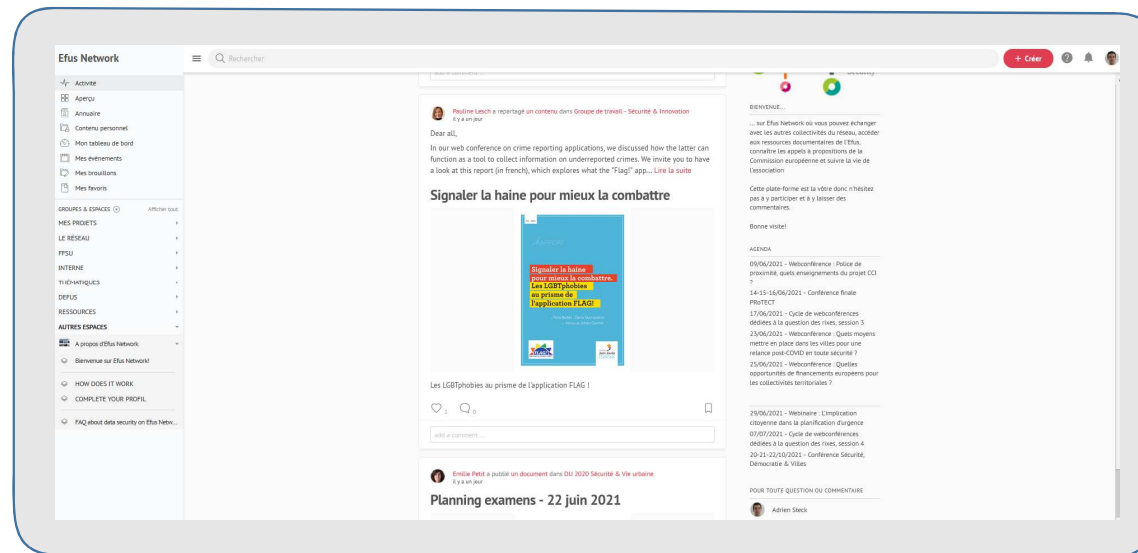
Efus Network

Rechercher

+ Créer

Activité
Aperçu
Annuaire
Contenu personnel
Mon tableau de bord
Mes événements
Mes brouillons
Mes favoris

GROUPES & ESPACES Afficher tout
MES PROJETS
LE RÉSEAU
FFSU
INTERNE
THÉMATIQUES
DEFUS
RESSOURCES
AUTRES ESPACES
A propos d'Efus Network
Bienvenue sur Efus Network!
HOW DOES IT WORK
COMPLETE YOUR PROFIL
FAQ about data security on Efus Netw...

Pauline Lesch a repartagé un contenu dans Groupe de travail - Sécurité & Innovation
il y a un jour

Dear all,

In our web conference on crime reporting applications, we discussed how the latter can function as a tool to collect information on underreported crimes. We invite you to have a look at this report (in french), which explores what the "Flag!" app... Lire la suite

Signaler la haine pour mieux la combattre

Signaler la haine pour mieux la combattre. Les LGBTphobies au prisme de l'application FLAG!

Les LGBTphobies au prisme de l'application FLAG !

1 0

add a comment...

Emilie Petit a publié un document dans DU 2020 Sécurité & Vie urbaine
il y a un jour

Planning examens - 22 juin 2021

BIENVENUE...

... sur Efus Network où vous pouvez échanger avec les autres collectivités du réseau, accéder aux ressources documentaires de l'Efus, connaître les appels à propositions de la Commission européenne et suivre la vie de l'association

Cette plate-forme est la vôtre donc n'hésitez pas à y participer et à y laisser des commentaires.

Bonne visite!

AGENDA

09/06/2021 - Webconférence : Police de proximité, quels enseignements du projet CCI ?
14-15-16/06/2021 - Conférence finale PRoTECT
17/06/2021 - Cycle de webconférences dédiées à la question des rixes, session 3
23/06/2021 - Webconférence : Quels moyens mettre en place dans les villes pour une relance post-COVID en toute sécurité ?
25/06/2021 - Webconférence : Quelles opportunités de financements européens pour les collectivités territoriales ?

29/06/2021 - Webinaire : L'implication citoyenne dans la planification d'urgence
07/07/2021 - Cycle de webconférences dédiées à la question des rixes, session 4
20-21-22/10/2021 - Conférence Sécurité, Démocratie & Villes

POUR TOUTE QUESTION OU COMMENTAIRE

Adrien Steck